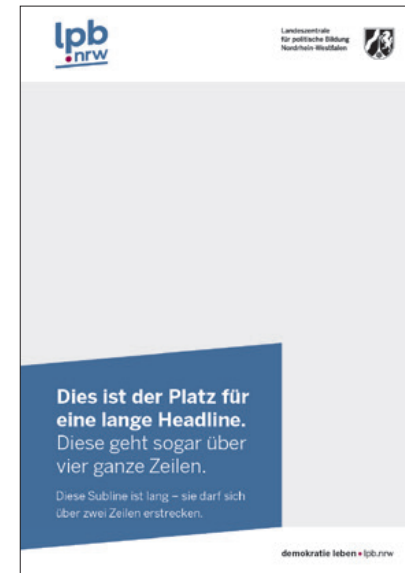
lpb
.nrw

Landeszentrale
für politische Bildung
Nordrhein-Westfalen

Dies ist der Platz für eine lange Headline. Diese geht sogar über vier ganze Zeilen.

Diese Subline ist lang – sie darf sich über zwei Zeilen erstrecken.

demokratie leben • lpb.nrw